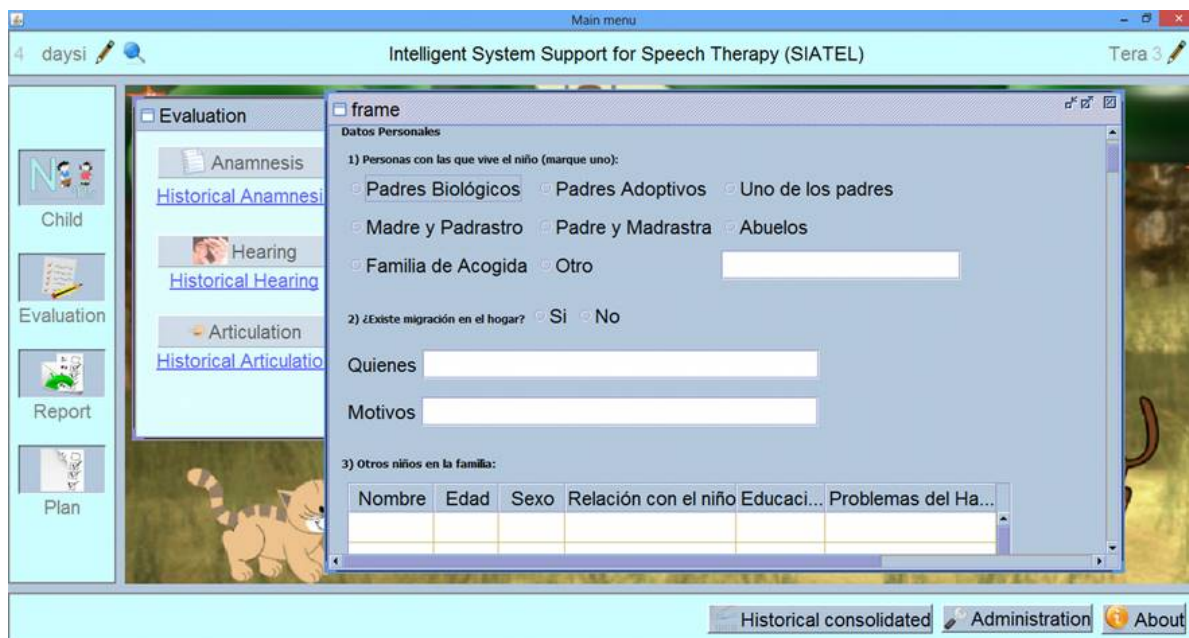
Main menu

4 daysi

Intelligent System Support for Speech Therapy (SIATEL)

Tera 3

Child

Evaluation

Report

Plan

Evaluation

Anamnesis

Historical Anamnesi

Hearing

Historical Hearing

Articulation

Historical Articulatio

frame

Datos Personales

1) Personas con las que vive el niño (marque uno):

Padres Biológicos Padres Adoptivos Uno de los padres

Madre y Padrastro Padre y Madrastra Abuelos

Familia de Acogida Otro

2) ¿Existe migración en el hogar? Si No

Quienes

Motivos

3) Otros niños en la familia:

| Nombre | Edad | Sexo | Relación con el niño | Educaci... | Problemas del Ha... |
|---|---|---|---|---|---|
| | | | | | |

Historical consolidated Administration About